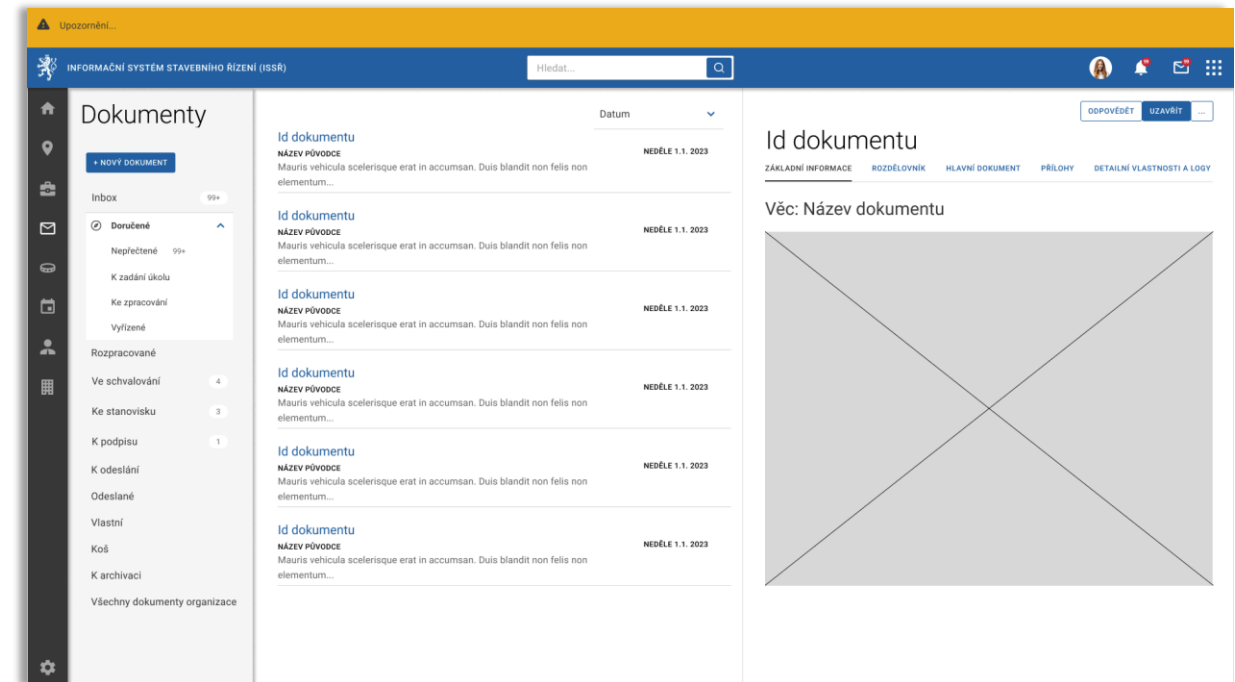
Upozornění...

INFORMAČNÍ SYSTÉM STAVEBNÍHO ŘÍZENÍ (ISSŘ)

Hledat...

Dokumenty

+ NOVÝ DOKUMENT

Inbox 99+

Doručené

Nepřečtené 99+

K zadání úkolu

Ke zpracování

Vyřízené

Rozpracované

Ve schvalování 4

Ke stanovisku 3

K podpisu 1

K odeslání

Odeslané

Vlastní

Koš

K archivaci

Všechny dokumenty organizace

Datum

Id dokumentu
NÁZEV PŮVODCE
NEDĚLE 1.1. 2023
Mauris vehicula scelerisque erat in accumsan. Duis blandit non felis non elementum...

Id dokumentu
NÁZEV PŮVODCE
NEDĚLE 1.1. 2023
Mauris vehicula scelerisque erat in accumsan. Duis blandit non felis non elementum...

Id dokumentu
NÁZEV PŮVODCE
NEDĚLE 1.1. 2023
Mauris vehicula scelerisque erat in accumsan. Duis blandit non felis non elementum...

Id dokumentu
NÁZEV PŮVODCE
NEDĚLE 1.1. 2023
Mauris vehicula scelerisque erat in accumsan. Duis blandit non felis non elementum...

Id dokumentu
NÁZEV PŮVODCE
NEDĚLE 1.1. 2023
Mauris vehicula scelerisque erat in accumsan. Duis blandit non felis non elementum...

Id dokumentu
NÁZEV PŮVODCE
NEDĚLE 1.1. 2023
Mauris vehicula scelerisque erat in accumsan. Duis blandit non felis non elementum...

ODPOVĚDĚT UZAVŘÍT ...

Id dokumentu

ZÁKLADNÍ INFORMACE ROZDĚLOVNÍK HLAVNÍ DOKUMENT PŘÍLOHY DETAILNÍ VLASTNOSTI A LOGY

Věc: Název dokumentu